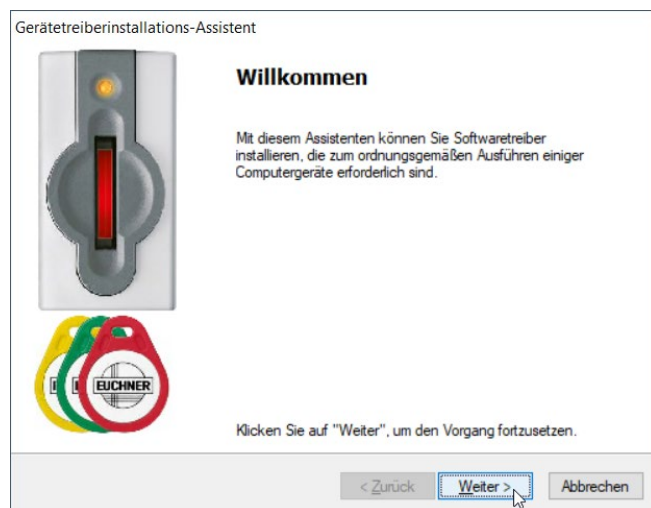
Gerätetreiberinstallations-Assistent

Willkommen

Mit diesem Assistenten können Sie Softwaretreiber installieren, die zum ordnungsgemäßen Ausführen einiger Computergeräte erforderlich sind.

EUCHNER

Klicken Sie auf "Weiter", um den Vorgang fortzusetzen.

< Zurück

Weiter >

Abbrechen